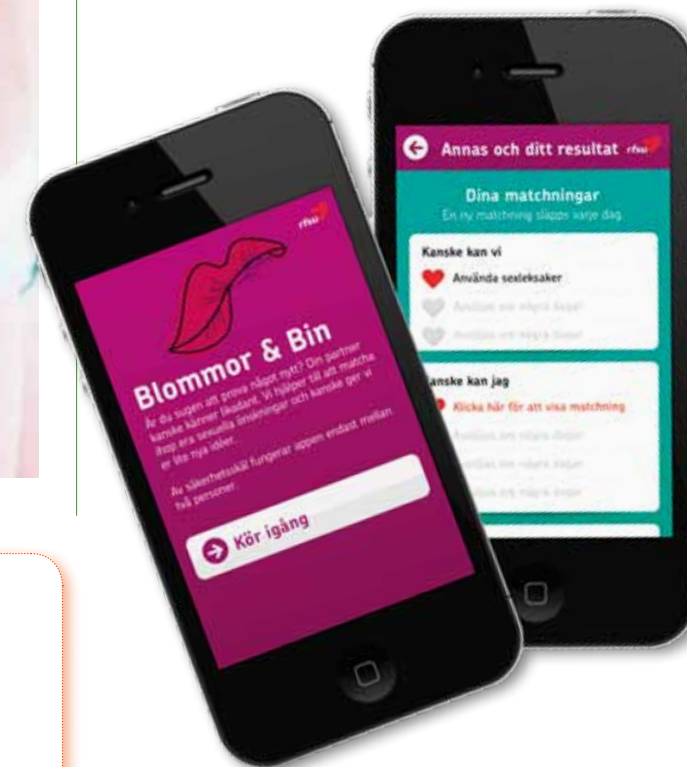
rfsu

Blommor & Bin

Är du sugen att prova något nytt? Din partner kanske känner likadant. Vi hjälper till att matcha ihop era sexuella önskningar och kanske ger vi er lite nya idéer.

Av säkerhetsskäl fungerar appen endast mellan två personer.

Kör igång

Annas och ditt resultat rfsu

Dina matchningar

En ny matchning släpps varje dag.

Kanske kan vi

Använda sexleksaker

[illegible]

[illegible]

Kanske kan jag

Klicka här för att visa matchning

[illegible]

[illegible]

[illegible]